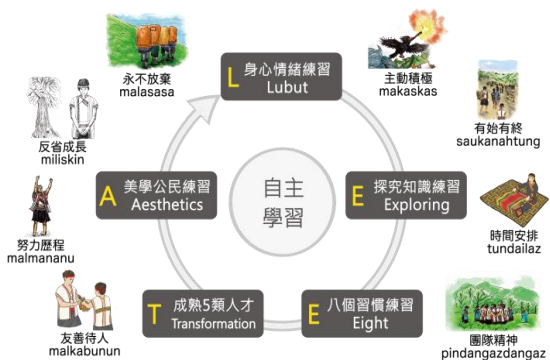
自主
學習

L 身心情緒練習
Lubut

E 探究知識練習
Exploring

E 八個習慣練習
Eight

T 成熟5類人才
Transformation

A 美學公民練習
Aesthetics

永不放棄
malasasa

主動積極
makaskas

有始有終
saukanahtung

時間安排
tundailaz

團隊精神
pindangazdangaz

友善待人
malkabunun

努力歷程
malmananu

反省成長
miliskin